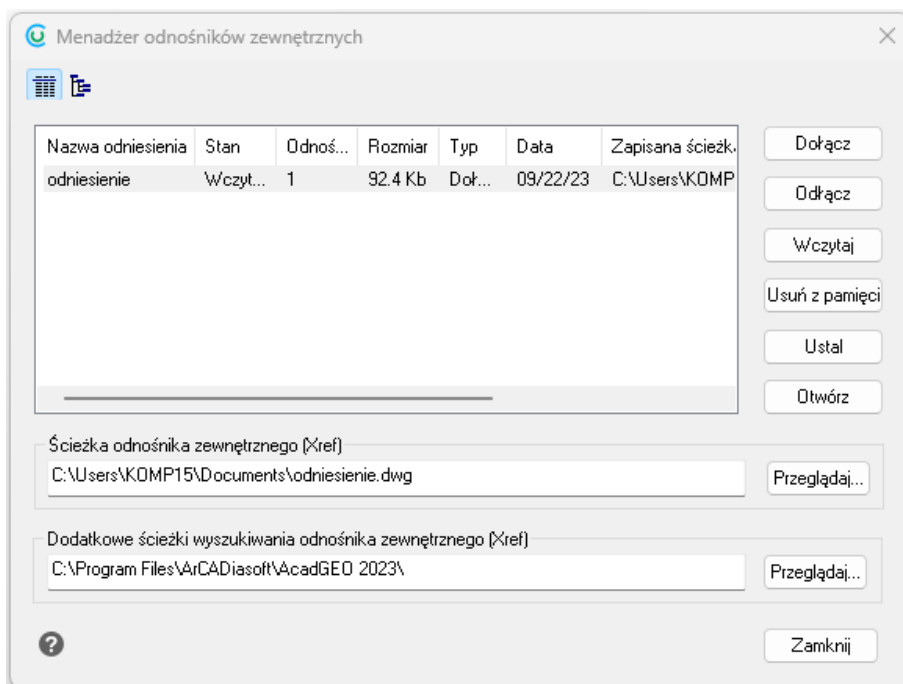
Menadżer odnośników zewnętrznych

| Nazwa odniesienia | Stan | Odnoś... | Rozmiar | Typ | Data | Zapisana ścieżk. |
|---|---|---|---|---|---|---|
| odniesienie | Wczyt... | 1 | 92.4 Kb | Doł... | 09/22/23 | C:\Users\KOMP |

Dołącz
Odłącz
Wczytaj
Usuń z pamięci
Ustal
Otwórz

Ścieżka odnośnika zewnętrznego (Xref)
C:\Users\KOMP15\Documents\odniesienie.dwg
Przeglądaj...

Dodatkowe ścieżki wyszukiwania odnośnika zewnętrznego (Xref)
C:\Program Files\ArCADiasoft\AcadGEO 2023\
Przeglądaj...

Zamknij